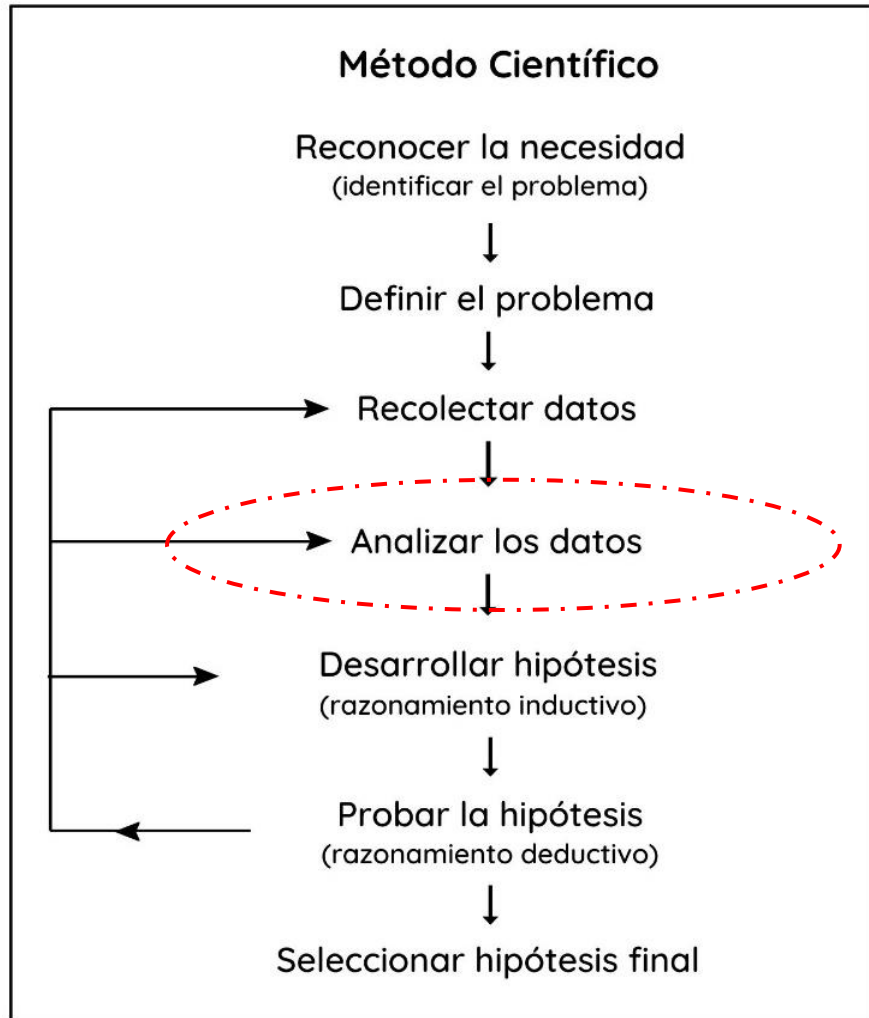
Método Científico

Reconocer la necesidad
(identificar el problema)

Definir el problema

Recolectar datos

Analizar los datos

Desarrollar hipótesis
(razonamiento inductivo)

Probar la hipótesis
(razonamiento deductivo)

Seleccionar hipótesis final